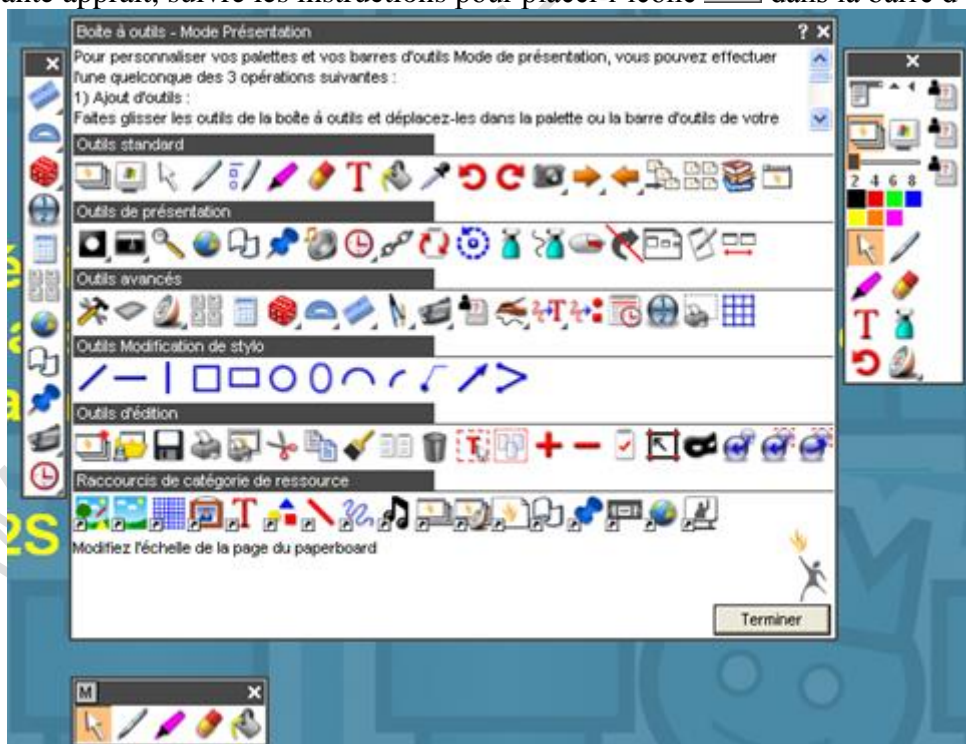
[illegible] apparaît, suivre les instructions pour placer l'icône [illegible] dans la barre d'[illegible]

Boîte à outils - Mode Présentation

? ×

Pour personnaliser vos palettes et vos barres d'outils Mode de présentation, vous pouvez effectuer l'une quelconque des 3 opérations suivantes :
1) Ajout d'outils :
Faites glisser les outils de la boîte à outils et déplacez-les dans la palette ou la barre d'outils de votre

Outils standard

Outils de présentation

Outils avancés

Outils Modification de stylo

Outils d'édition

Raccourcis de catégorie de ressource

Modifiez l'échelle de la page du paperboard

Terminer

×

×

2 4 6 8

M ×